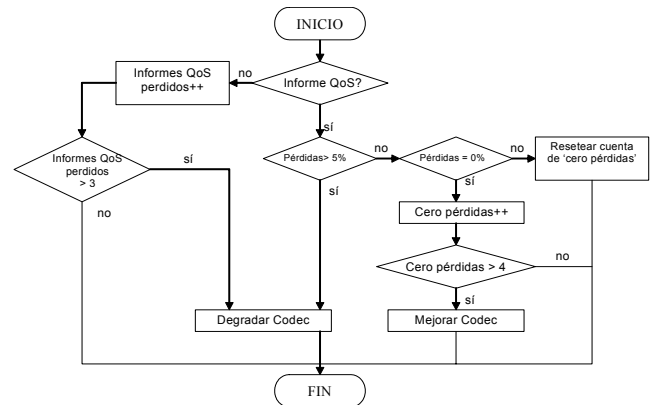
INICIO

Informe QoS?

no

Informes QoS perdidos++

sí

Informes QoS perdidos > 3

sí

no

Pérdidas> 5%

no

sí

Pérdidas = 0%

no

Resetear cuenta de 'cero pérdidas'

sí

Cero pérdidas++

Cero pérdidas > 4

no

sí

Degradar Codec

Mejorar Codec

FIN